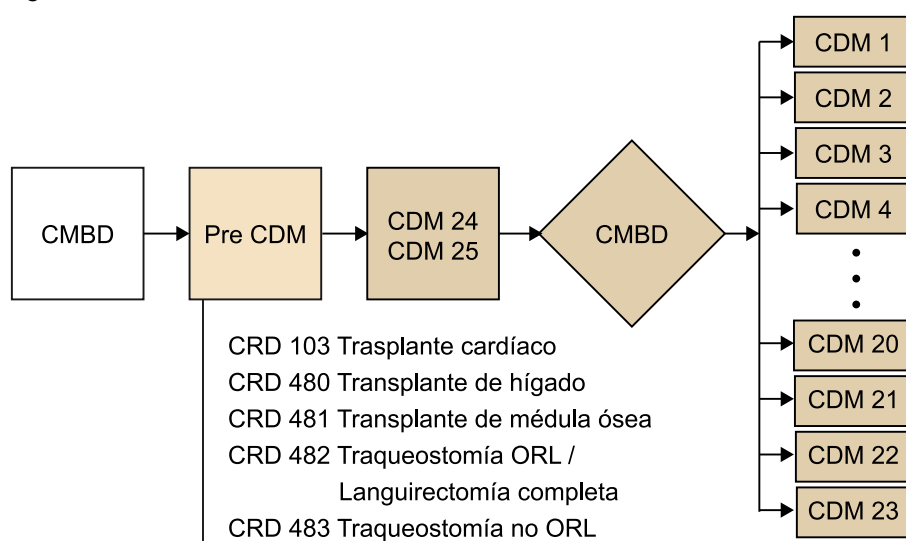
CMBD

Pre CDM

CDM 24
CDM 25

CMBD

CDM 1
CDM 2
CDM 3
CDM 4
•
•
•
CDM 20
CDM 21
CDM 22
CDM 23

CRD 103 Trasplante cardíaco
CRD 480 Transplante de hígado
CRD 481 Transplante de médula ósea
CRD 482 Traqueostomía ORL / Languirectomía completa
CRD 483 Traqueostomía no ORL